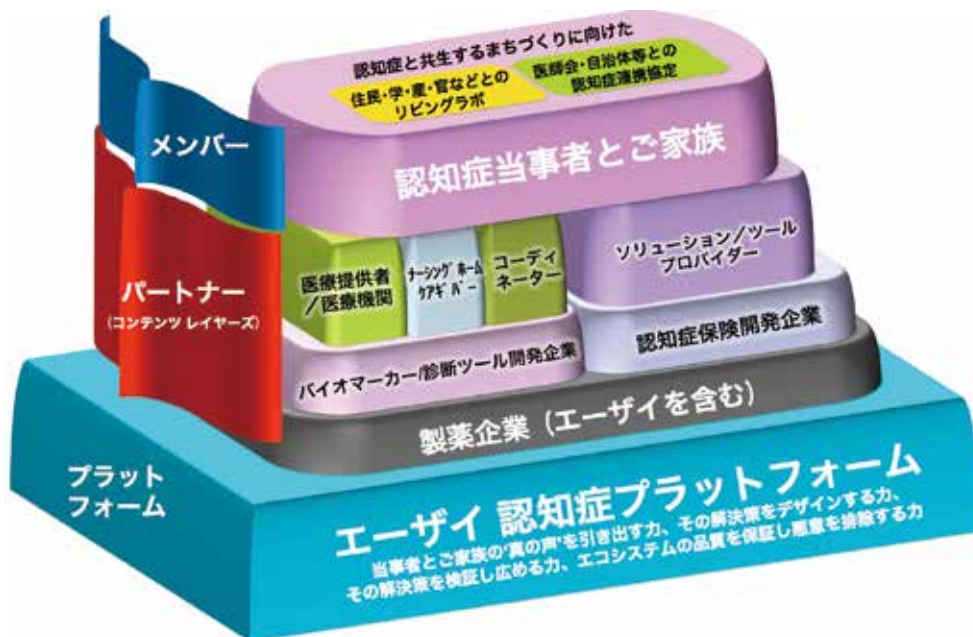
認知症と共生するまちづくりに向けた

住民・学・産・官などとのリビングラボ

医師会・自治体等との認知症連携協定

メンバー

認知症当事者とご家族

医療提供者／医療機関

ナーシングホームケアギバー

コーディネーター

ソリューション／ツールプロバイダー

パートナー
（コンテンツ レイヤーズ）

認知症保険開発企業

バイオマーカー/診断ツール開発企業

製薬企業（エーザイを含む）

プラットフォーム

エーザイ 認知症プラットフォーム

当事者とご家族の"真の声"を引き出す力、その解決策をデザインする力、その解決策を検証し広める力、エコシステムの品質を保証し悪意を排除する力